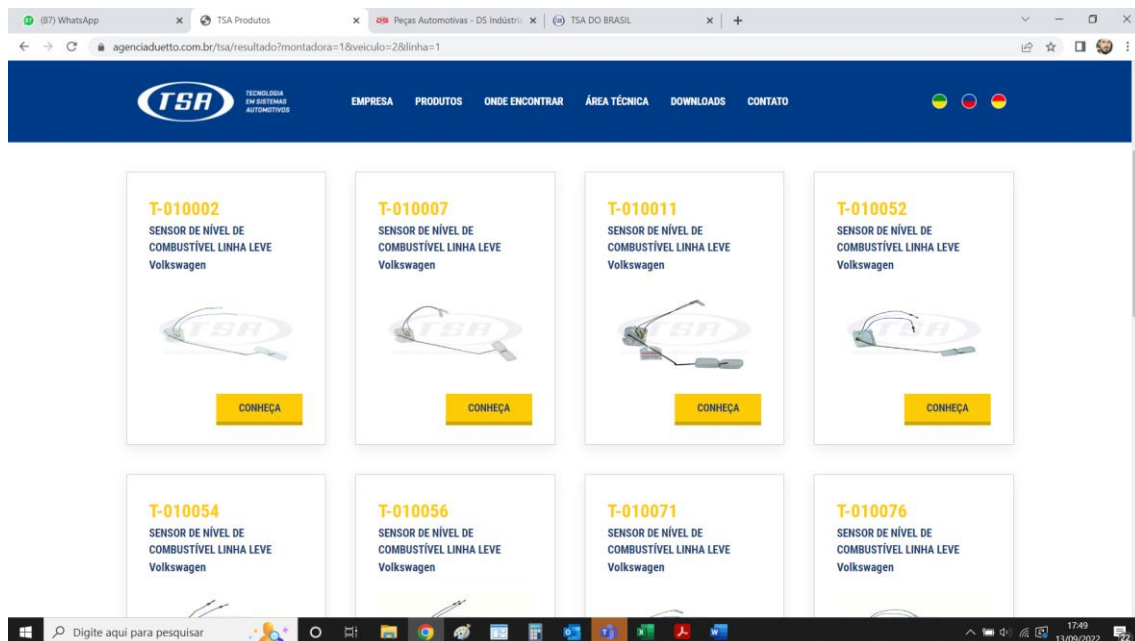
(87) WhatsApp
TSA Produtos
Peças Automotivas - DS Indústria
TSA DO BRASIL

agenciaduetto.com.br/tsa/resultado?montadora=1&veiculo=2&linha=1

TSA
TECNOLOGIA EM SISTEMAS AUTOMOTIVOS

EMPRESA PRODUTOS ONDE ENCONTRAR ÁREA TÉCNICA DOWNLOADS CONTATO

T-010002
SENSOR DE NÍVEL DE COMBUSTÍVEL LINHA LEVE
Volkswagen
CONHEÇA

T-010007
SENSOR DE NÍVEL DE COMBUSTÍVEL LINHA LEVE
Volkswagen
CONHEÇA

T-010011
SENSOR DE NÍVEL DE COMBUSTÍVEL LINHA LEVE
Volkswagen
CONHEÇA

T-010052
SENSOR DE NÍVEL DE COMBUSTÍVEL LINHA LEVE
Volkswagen
CONHEÇA

T-010054
SENSOR DE NÍVEL DE COMBUSTÍVEL LINHA LEVE
Volkswagen

T-010056
SENSOR DE NÍVEL DE COMBUSTÍVEL LINHA LEVE
Volkswagen

T-010071
SENSOR DE NÍVEL DE COMBUSTÍVEL LINHA LEVE
Volkswagen

T-010076
SENSOR DE NÍVEL DE COMBUSTÍVEL LINHA LEVE
Volkswagen

Digite aqui para pesquisar
17:49
13/09/2022